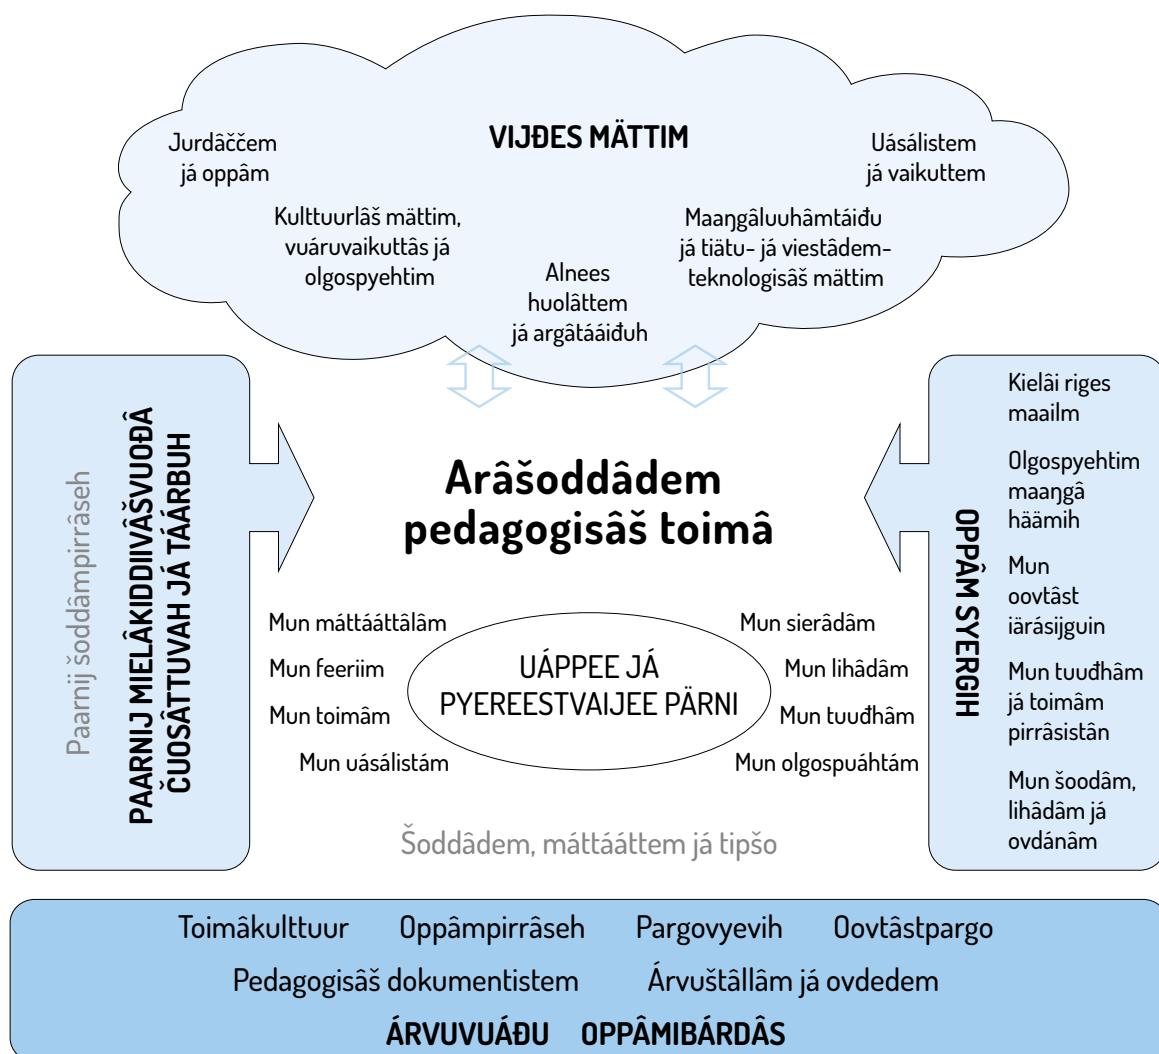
VIJĐES MÄTTIM

Jurdâččem já oppâm

Uásálistem já vaikuttem

Kulttuurlâš mättim, vuáruvaikuttâs já olgospyehtim

Maaŋgâluuhâmtáiđu já tiätu- já viestâdem-teknologisâš mättim

Alnees huolâttem já argâtááiđuh

Paarnij šoddâmpirrâseh

PAARNIJ MIELÂKIDDIIVÂŠVUOĐÂ ČUOSÂTTUVAH JÁ TÁÁRBUH

Arâšoddâdem pedagogisâš toimâ

Kielâi riges maailm

Olgospyehtim maaŋgâ häämih

Mun oovtâst iärásijguin

Mun tuuđhâm já toimâm pirrâsistân

Mun šoodâm, lihâdâm já ovdánâm

OPPÂM SYERGIH

Mun máttaáttálâm

Mun feeriim

Mun toimâm

Mun uásálistám

UÁPPEE JÁ PYEREESTVAIJEE PÄRNI

Mun sierâdâm

Mun lihâdâm

Mun tuuđhâm

Mun olgospuáhtám

Šoddâdem, máttaáttem já tipšo

Toimâkulttuur Oppâmpirrâseh Pargovyevih Oovtâstpargo

Pedagogisâš dokumentistem Árvuštâllâm já ovdedem

ÁRVUVUÁĐU OPPÂMIBÁRDÂS